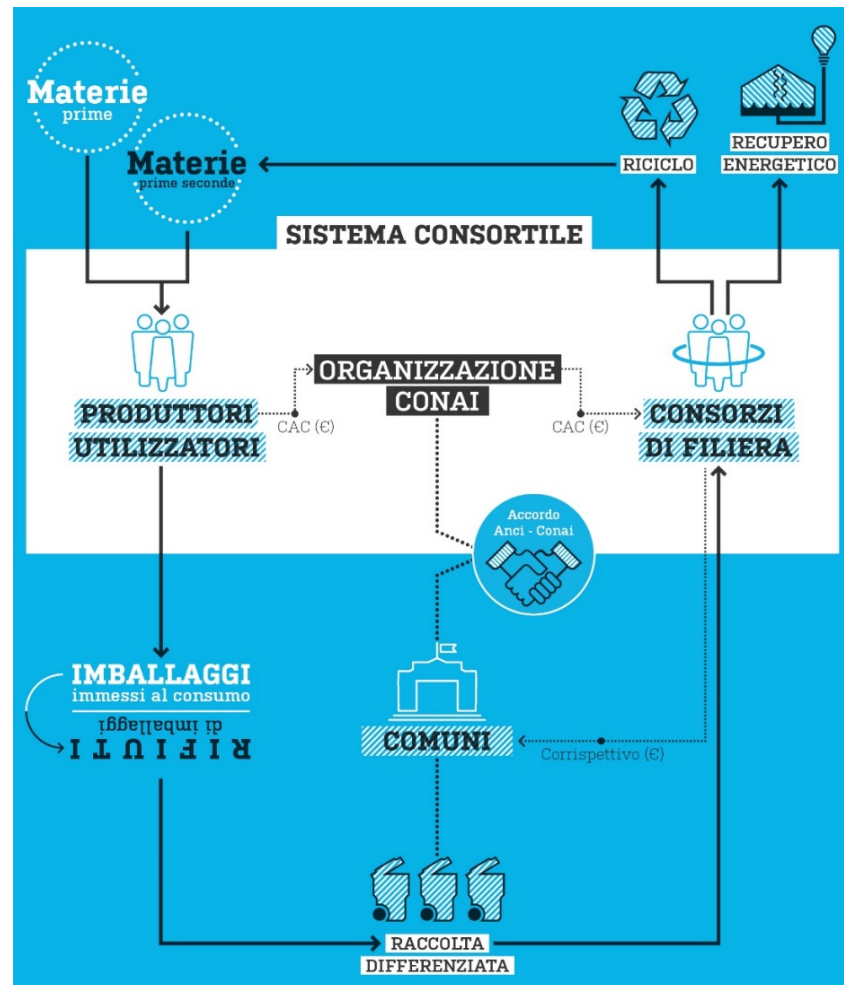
Materie
prime

Materie
prime seconde

RICICLO

RECUPERO
ENERGETICO

SISTEMA CONSORTILE

PRODUTTORI
UTILIZZATORI

CAC (€)

ORGANIZZAZIONE
CONAI

CAC (€)

CONSORZI
DI FILIERA

Accordo
Anci - Conai

IMBALLAGGI
immessi al consumo

RIFIUTI
di imballaggi

COMUNI

Corrispettivo (€)

RACCOLTA
DIFFERENZIATA